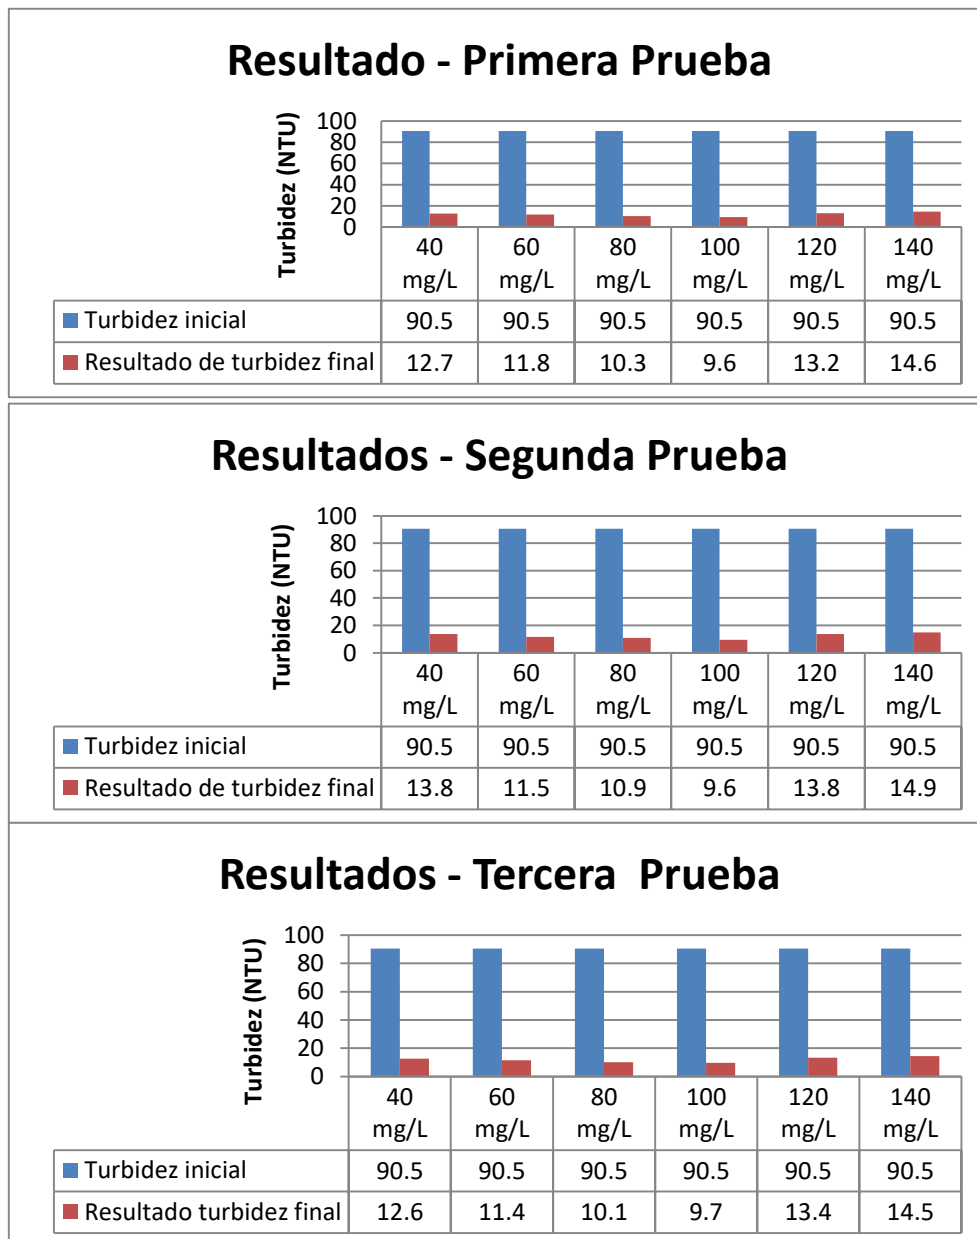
Resultado - Primera Prueba

Turbidez (NTU)

100
80
60
40
20
0

| | 40 mg/L | 60 mg/L | 80 mg/L | 100 mg/L | 120 mg/L | 140 mg/L |
|---|---|---|---|---|---|---|
| Turbidez inicial | 90.5 | 90.5 | 90.5 | 90.5 | 90.5 | 90.5 |
| Resultado de turbidez final | 12.7 | 11.8 | 10.3 | 9.6 | 13.2 | 14.6 |

Resultados - Segunda Prueba

Turbidez (NTU)

100
80
60
40
20
0

| | 40 mg/L | 60 mg/L | 80 mg/L | 100 mg/L | 120 mg/L | 140 mg/L |
|---|---|---|---|---|---|---|
| Turbidez inicial | 90.5 | 90.5 | 90.5 | 90.5 | 90.5 | 90.5 |
| Resultado de turbidez final | 13.8 | 11.5 | 10.9 | 9.6 | 13.8 | 14.9 |

Resultados - Tercera Prueba

Turbidez (NTU)

100
80
60
40
20
0

| | 40 mg/L | 60 mg/L | 80 mg/L | 100 mg/L | 120 mg/L | 140 mg/L |
|---|---|---|---|---|---|---|
| Turbidez inicial | 90.5 | 90.5 | 90.5 | 90.5 | 90.5 | 90.5 |
| Resultado turbidez final | 12.6 | 11.4 | 10.1 | 9.7 | 13.4 | 14.5 |